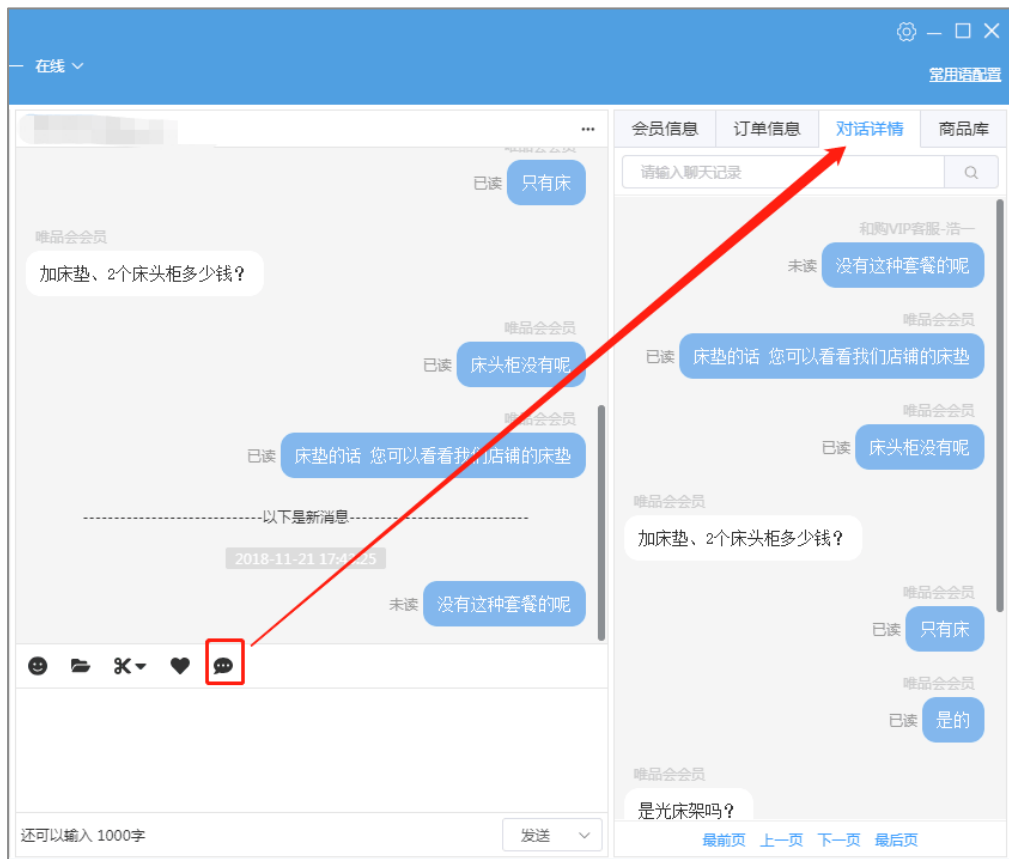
在线

常用语配置

会员信息 订单信息 对话详情 商品库

请输入聊天记录

唯品会员

已读 只有床

唯品会会员

加床垫、2个床头柜多少钱？

唯品会会员

已读 床头柜没有呢

唯品会会员

已读 床垫的话 您可以看看我们店铺的床垫

以下是新消息

2018-11-21 17:4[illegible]25

未读 没有这种套餐的呢

和购VIP客服-浩一

未读 没有这种套餐的呢

唯品会会员

已读 床垫的话 您可以看看我们店铺的床垫

唯品会会员

已读 床头柜没有呢

唯品会会员

加床垫、2个床头柜多少钱？

唯品会会员

已读 只有床

唯品会会员

已读 是的

唯品会会员

是光床架吗？

还可以输入 1000字

发送

最前页 上一页 下一页 最后页